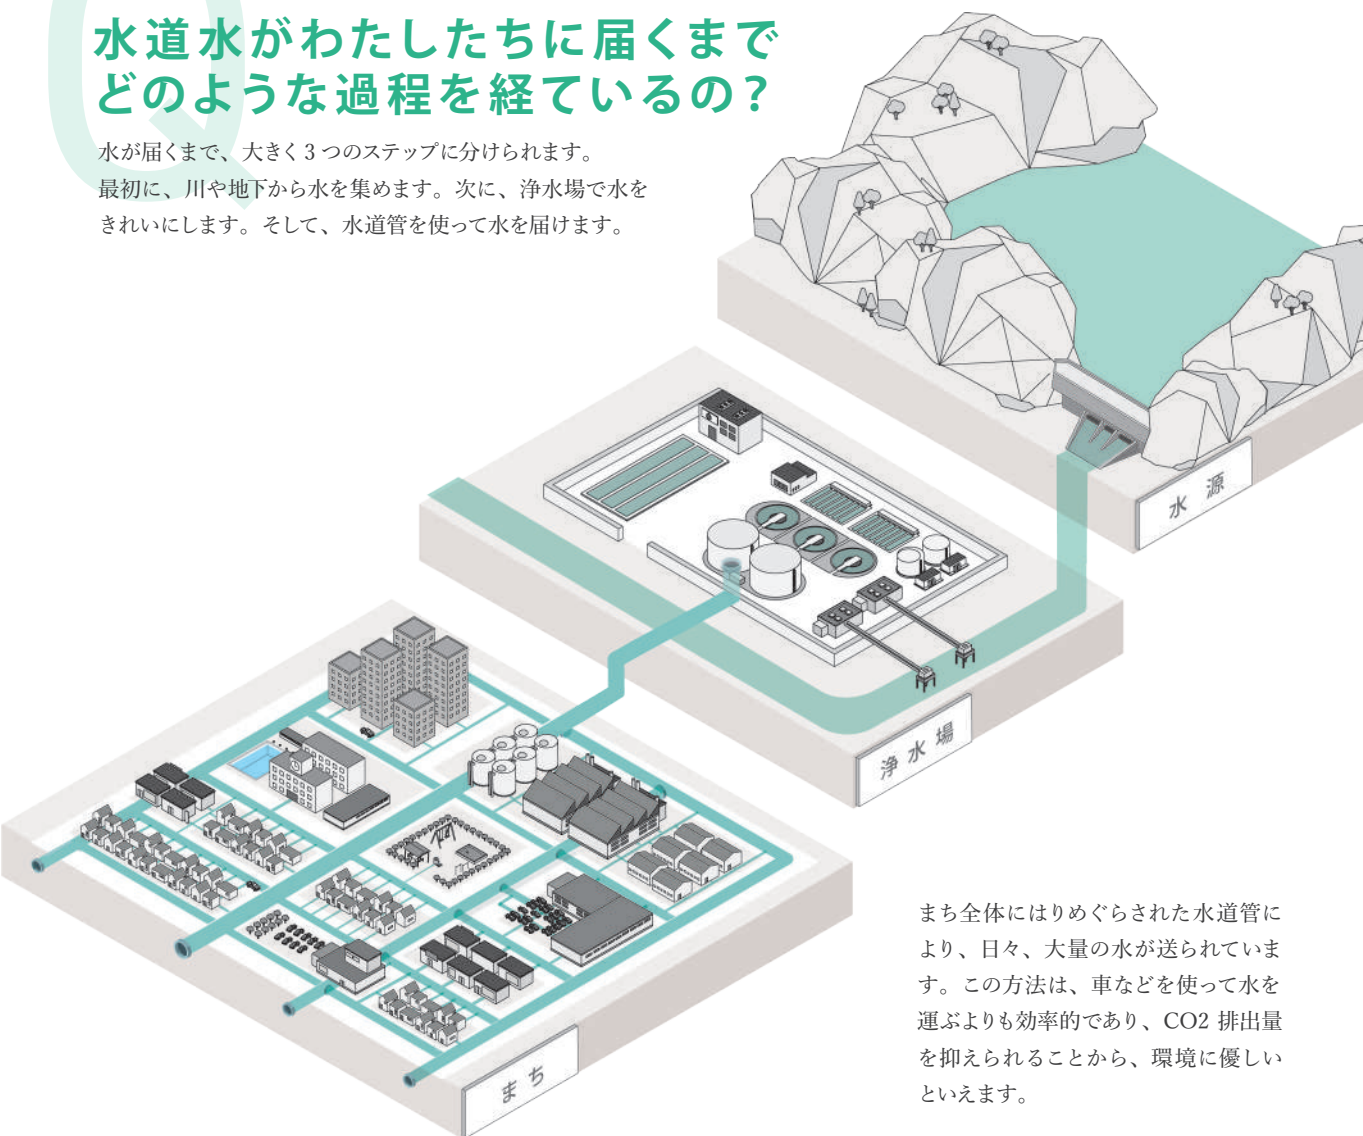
Q

水道水がわたしたちに届くまでどのような過程を経ているの？

水が届くまで、大きく３つのステップに分けられます。最初に、川や地下から水を集めます。次に、浄水場で水をきれいにします。そして、水道管を使って水を届けます。

水源

浄水場

まち

まち全体にはりめぐらされた水道管により、日々、大量の水が送られています。この方法は、車などを使って水を運ぶよりも効率的であり、CO2 排出量を抑えられることから、環境に優しいといえます。